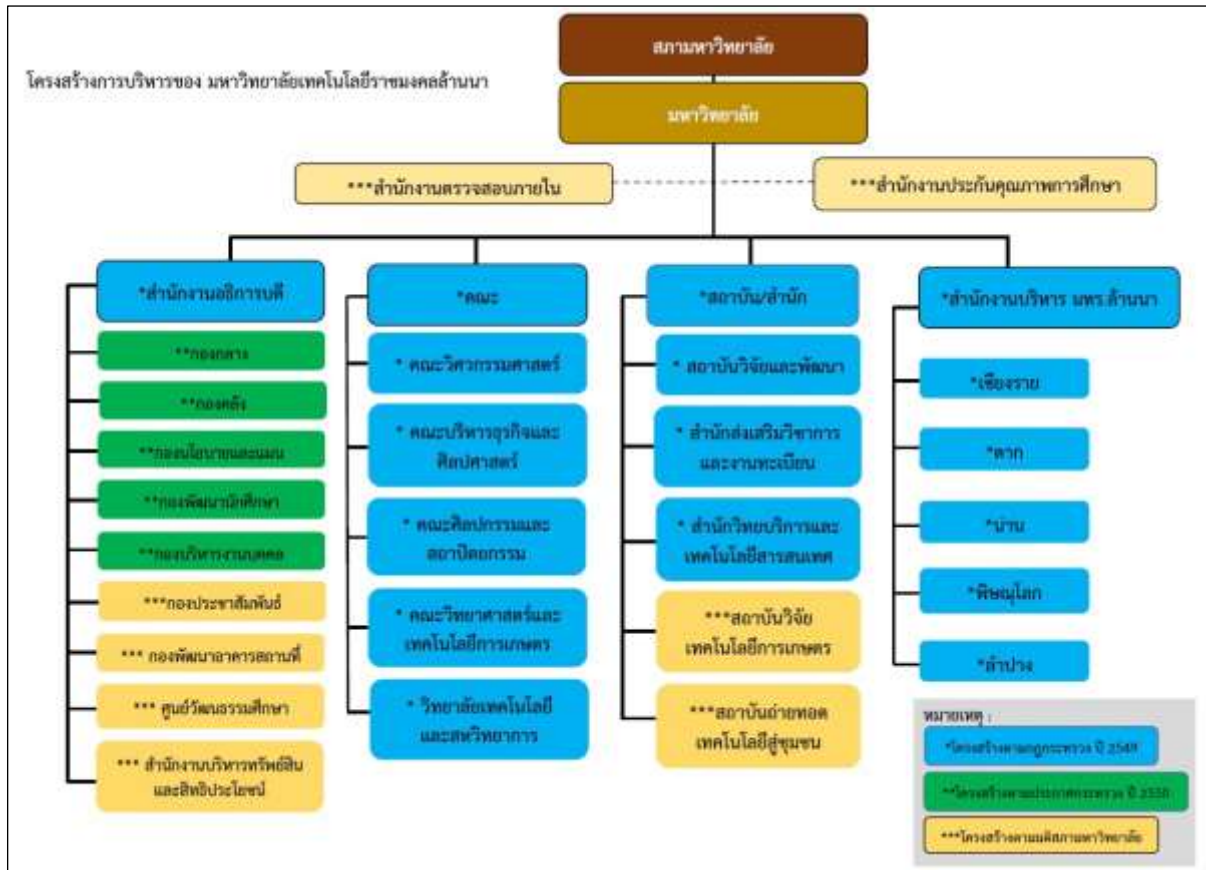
โครงสร้างการบริหารของ มหาวิทยาลัยเทคโนโลยีราชมงคลล้านนา

สภามหาวิทยาลัย

มหาวิทยาลัย

***สำนักงานตรวจสอบภายใน

***สำนักงานประกันคุณภาพการศึกษา

*สำนักงานอธิการบดี

**กองกลาง

**กองคลัง

**กองนโยบายและแผน

**กองพัฒนานักศึกษา

**กองบริหารงานบุคคล

***กองประชาสัมพันธ์

*** กองพัฒนาอาคารสถานที่

*** ศูนย์วัฒนธรรมศึกษา

*** สำนักงานบริหารทรัพย์สินและสิทธิประโยชน์

*คณะ

* คณะวิศวกรรมศาสตร์

* คณะบริหารธุรกิจและศิลปศาสตร์

* คณะศิลปกรรมและสถาปัตยกรรม

* คณะวิทยาศาสตร์และเทคโนโลยีการเกษตร

* วิทยาลัยเทคโนโลยีและสหวิทยาการ

*สถาบัน/สำนัก

* สถาบันวิจัยและพัฒนา

* สำนักส่งเสริมวิชาการและงานทะเบียน

* สำนักวิทยบริการและเทคโนโลยีสารสนเทศ

***สถาบันวิจัยเทคโนโลยีการเกษตร

***สถาบันถ่ายทอดเทคโนโลยีสู่ชุมชน

*สำนักงานบริหาร มทร.ล้านนา

*เชียงราย

*ตาก

*น่าน

*พิษณุโลก

*ลำปาง

หมายเหตุ :

*โครงสร้างตามกฎกระทรวง ปี 2549

**โครงสร้างตามประกาศกระทรวง ปี 2550

***โครงสร้างตามมติสภามหาวิทยาลัย